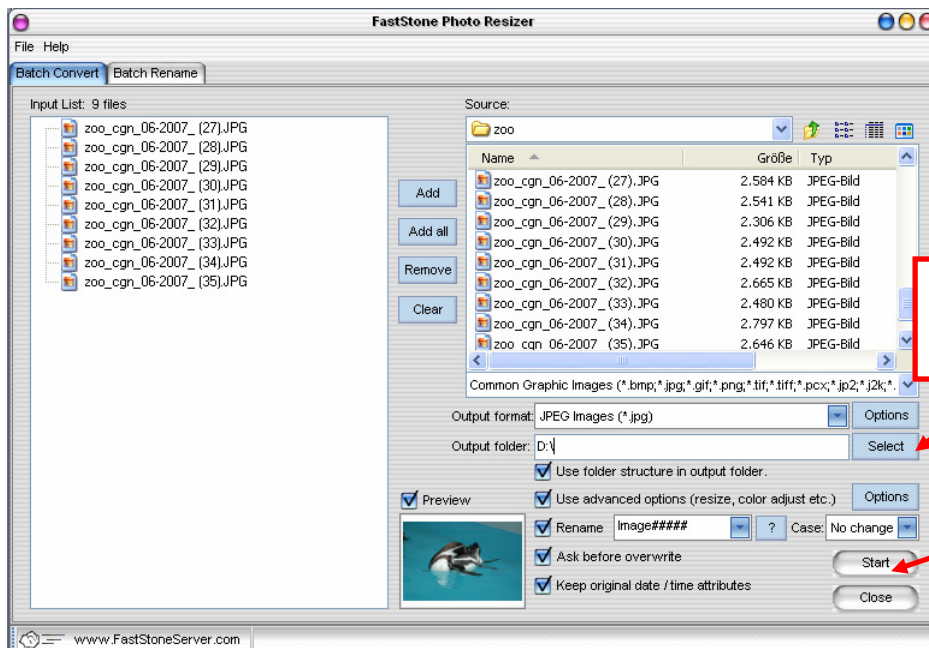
FastStone Photo Resizer

File Help

Batch Convert | Batch Rename

Input List: 9 files

zoo_cgn_06-2007_ (27).JPG
zoo_cgn_06-2007_ (28).JPG
zoo_cgn_06-2007_ (29).JPG
zoo_cgn_06-2007_ (30).JPG
zoo_cgn_06-2007_ (31).JPG
zoo_cgn_06-2007_ (32).JPG
zoo_cgn_06-2007_ (33).JPG
zoo_cgn_06-2007_ (34).JPG
zoo_cgn_06-2007_ (35).JPG

Add
Add all
Remove
Clear

Source:
zoo

| Name | Größe | Typ |
|---|---|---|
| zoo_cgn_06-2007_ (27).JPG | 2.584 KB | JPEG-Bild |
| zoo_cgn_06-2007_ (28).JPG | 2.541 KB | JPEG-Bild |
| zoo_cgn_06-2007_ (29).JPG | 2.306 KB | JPEG-Bild |
| zoo_cgn_06-2007_ (30).JPG | 2.492 KB | JPEG-Bild |
| zoo_cgn_06-2007_ (31).JPG | 2.492 KB | JPEG-Bild |
| zoo_cgn_06-2007_ (32).JPG | 2.665 KB | JPEG-Bild |
| zoo_cgn_06-2007_ (33).JPG | 2.480 KB | JPEG-Bild |
| zoo_cgn_06-2007_ (34).JPG | 2.797 KB | JPEG-Bild |
| zoo_cgn_06-2007_ (35).JPG | 2.646 KB | JPEG-Bild |

Common Graphic Images (*.bmp;*.jpg;*.gif;*.png;*.tif;*.tiff;*.pcx;*.jp2;*.j2k;*.

Output format: JPEG Images (*.jpg) Options
Output folder: D:\ Select
Use folder structure in output folder.
Preview
Use advanced options (resize, color adjust etc.) Options
Rename Image##### ? Case: No change
Ask before overwrite
Keep original date / time attributes
Start
Close

www.FastStoneServer.com